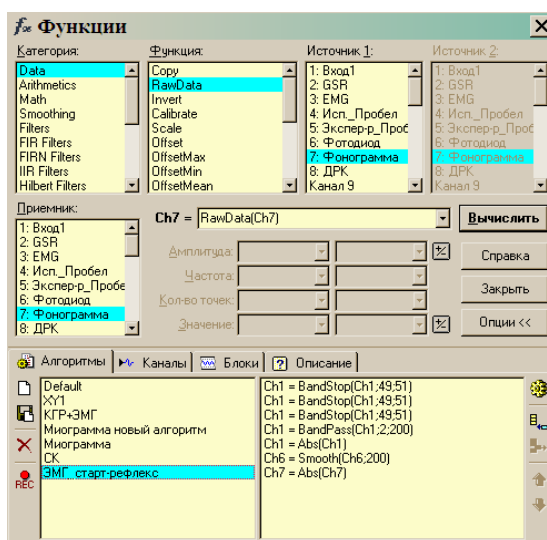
fx Функции

Категория:
Data
Arithmetics
Math
Smoothing
Filters
FIR Filters
FIRN Filters
IIR Filters
Hilbert Filters

Функция:
Copy
RawData
Invert
Calibrate
Scale
Offset
OffsetMax
OffsetMin
OffsetMean

Источник 1:
1: Вход1
2: GSR
3: EMG
4: Исп._Пробел
5: Экспер-р_Проб
6: Фотодиод
7: Фонограмма
8: ДРК
Канал 9

Источник 2:
1: Вход1
2: GSR
3: EMG
4: Исп._Пробел
5: Экспер-р_Проб
6: Фотодиод
7: Фонограмма
8: ДРК
Канал 9

Приемник:
1: Вход1
2: GSR
3: EMG
4: Исп._Пробел
5: Экспер-р_Пробе
6: Фотодиод
7: Фонограмма
8: ДРК

Ch7 = RawData(Ch7)
Вычислить

Амплитуда:
Частота:
Кол-во точек:
Значение:

Справка
Закрыть
Опции <<

Алгоритмы | Каналы | Блоки | Описание

Default
XY1
КГР+ЭМГ
Миограмма новый алгоритм
Миограмма
СК
ЭМГ_старт-рефлекс

Ch1 = BandStop(Ch1;49;51)
Ch1 = BandStop(Ch1;49;51)
Ch1 = BandStop(Ch1;49;51)
Ch1 = BandPass(Ch1;2;200)
Ch1 = Abs(Ch1)
Ch6 = Smooth(Ch6;200)
Ch7 = Abs(Ch7)

REC